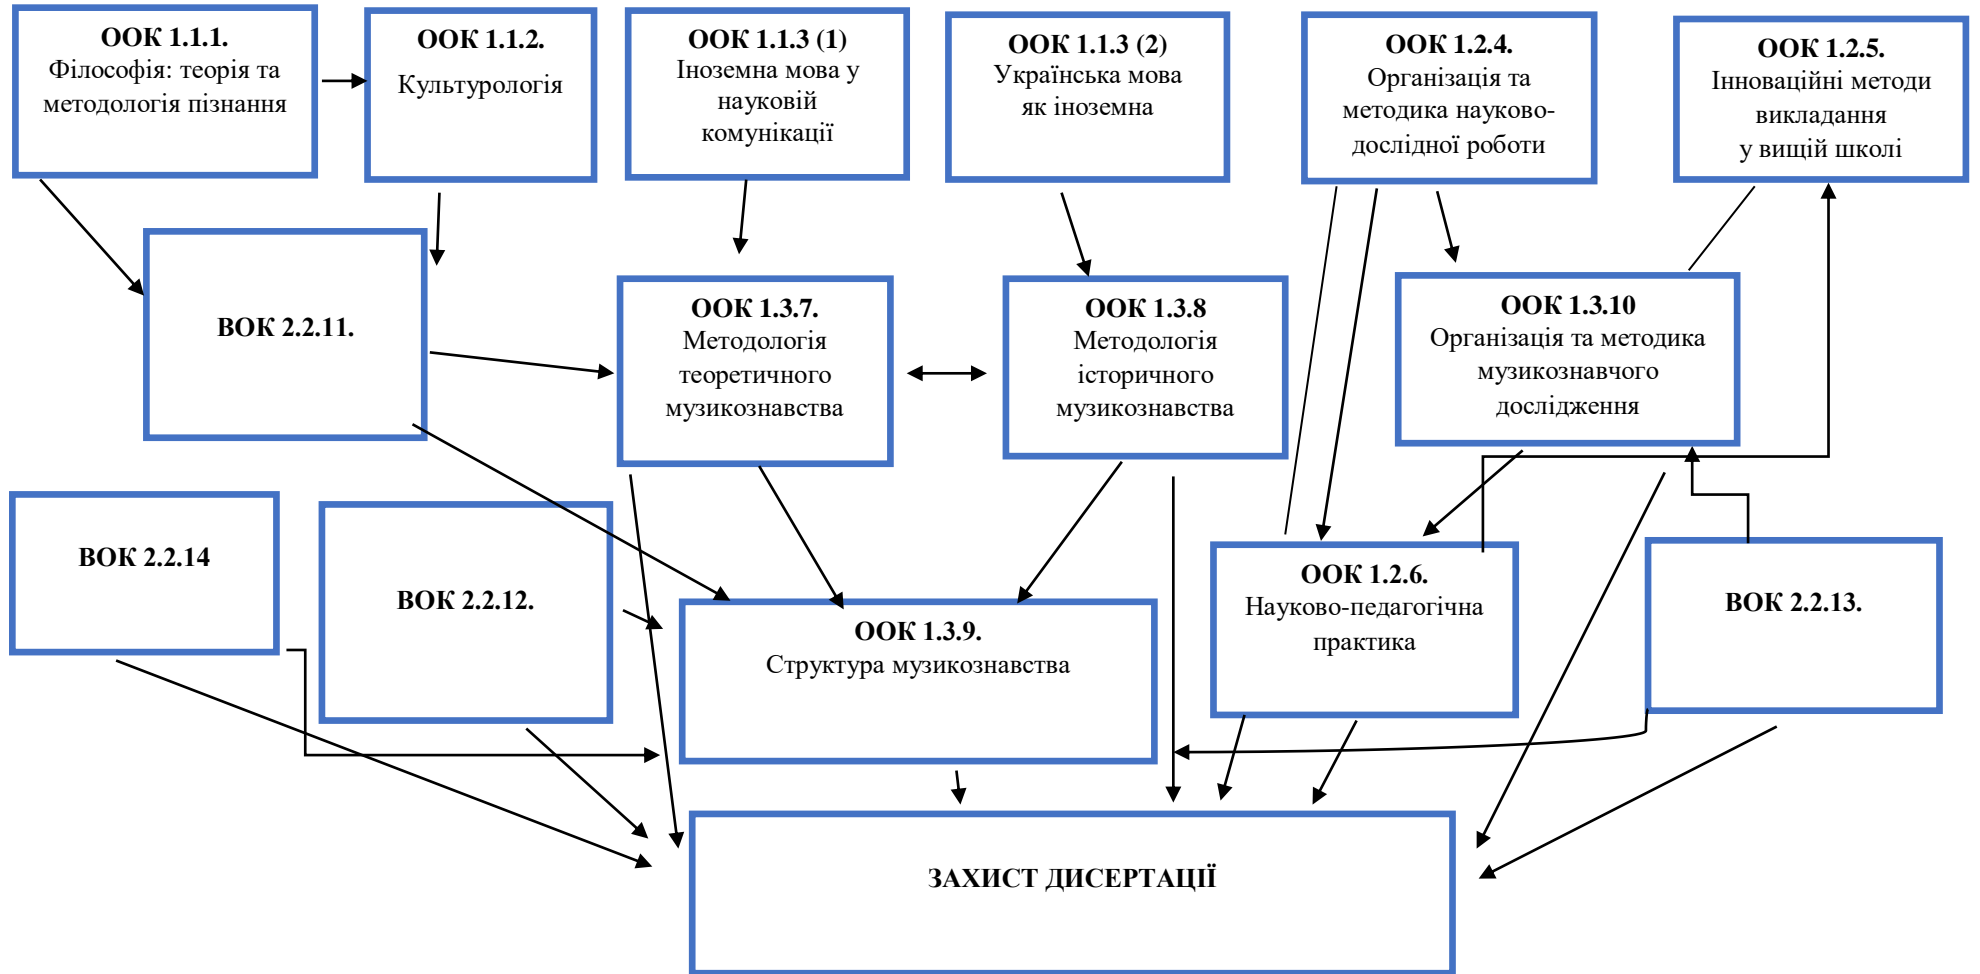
ООК 1.1.1.
Філософія: теорія та методологія пізнання

ООК 1.1.2.
Культурологія

ООК 1.1.3 (1)
Іноземна мова у науковій комунікації

ООК 1.1.3 (2)
Українська мова як іноземна

ООК 1.2.4.
Організація та методика науково-дослідної роботи

ООК 1.2.5.
Інноваційні методи викладання у вищій школі

ВОК 2.2.11.

ООК 1.3.7.
Методологія теоретичного музикознавства

ООК 1.3.8
Методологія історичного музикознавства

ООК 1.3.10
Організація та методика музикознавчого дослідження

ВОК 2.2.14

ВОК 2.2.12.

ООК 1.3.9.
Структура музикознавства

ООК 1.2.6.
Науково-педагогічна практика

ВОК 2.2.13.

ЗАХИСТ ДИСЕРТАЦІЇ